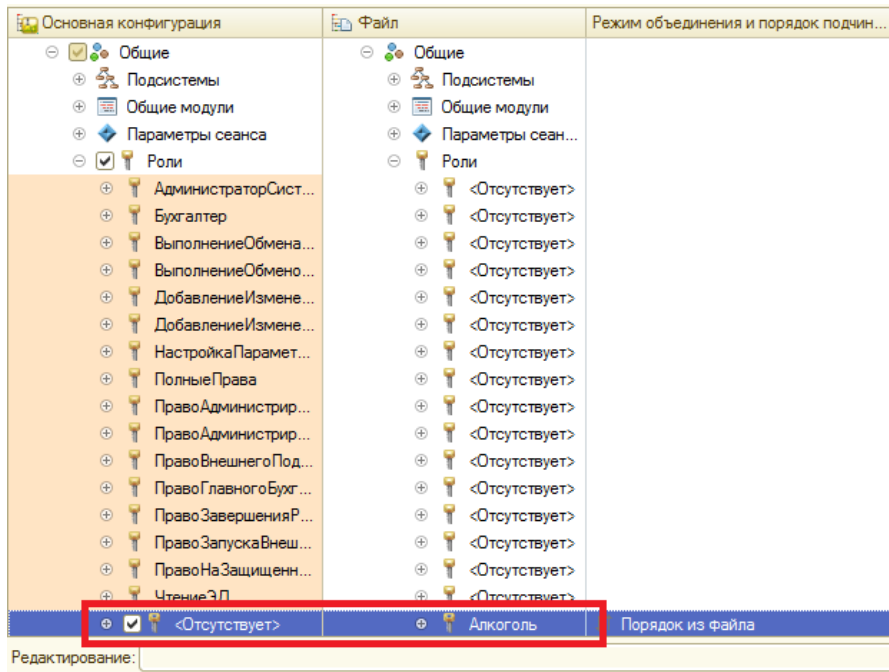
| Основная конфигурация | Файл | Режим объединения и порядок подчин... |
|---|---|---|
| Общие | Общие | |
| Подсистемы | Подсистемы | |
| Общие модули | Общие модули | |
| Параметры сеанса | Параметры сеан... | |
| Роли | Роли | |
| АдминистраторСист... | <Отсутствует> | |
| Бухгалтер | <Отсутствует> | |
| ВыполнениеОбменa... | <Отсутствует> | |
| ВыполнениеОбмено... | <Отсутствует> | |
| ДобавлениеИзмене... | <Отсутствует> | |
| ДобавлениеИзмене... | <Отсутствует> | |
| НастройкаПарамет... | <Отсутствует> | |
| ПолныеПрава | <Отсутствует> | |
| ПравоАдминистрир... | <Отсутствует> | |
| ПравоАдминистрир... | <Отсутствует> | |
| ПравоВнешнегоПод... | <Отсутствует> | |
| ПравоГлавногоБухг... | <Отсутствует> | |
| ПравоЗавершенияР... | <Отсутствует> | |
| ПравоЗапускаВнеш... | <Отсутствует> | |
| ПравоНаЗащищенн... | <Отсутствует> | |
| ЧтениеЭД | <Отсутствует> | |
| <Отсутствует> | Алкоголь | Порядок из файла |

Редактирование: